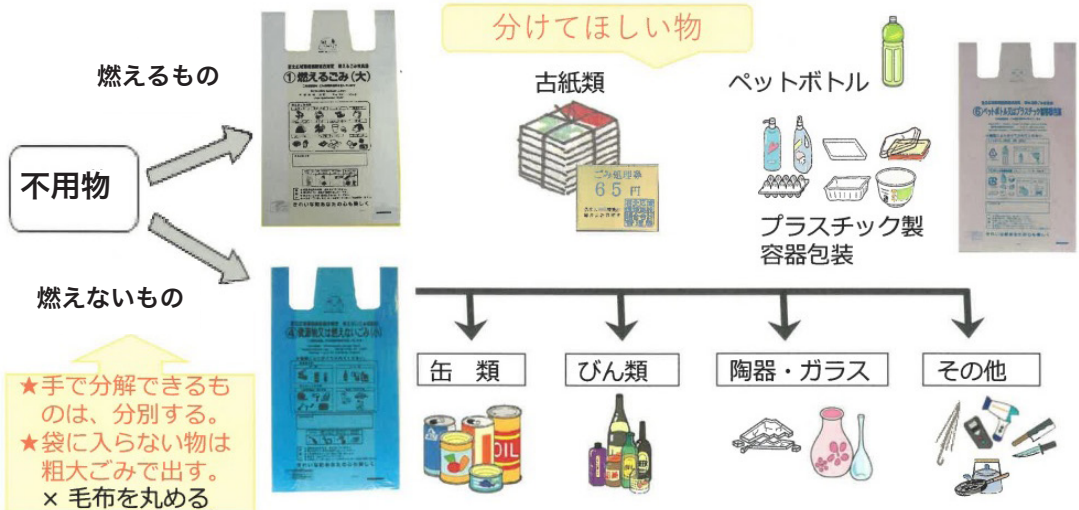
分けてほしい物

不用物

燃えるもの

①燃えるごみ（大）

燃えないもの

★手で分解できるものは、分別する。
★袋に入らないものは粗大ごみで出す。
× 毛布を丸める

古紙類

ごみ処理券
65円

ペットボトル

⑥ペットボトル及びプラスチック製容器包装

プラスチック製容器包装

缶　類

びん類

陶器・ガラス

その他

OIL